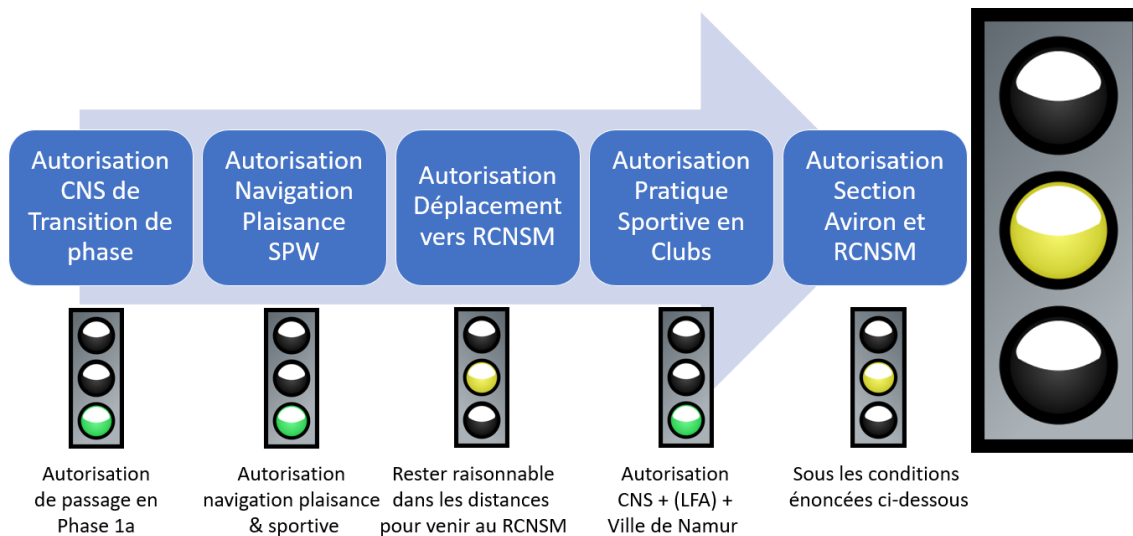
Autorisation CNS de Transition de phase

Autorisation Navigation Plaisance SPW

Autorisation Déplacement vers RCNSM

Autorisation Pratique Sportive en Clubs

Autorisation Section Aviron et RCNSM

Autorisation de passage en Phase 1a

Autorisation navigation plaisance & sportive

Rester raisonnable dans les distances pour venir au RCNSM

Autorisation CNS + (LFA) + Ville de Namur

Sous les conditions énoncées ci-dessous